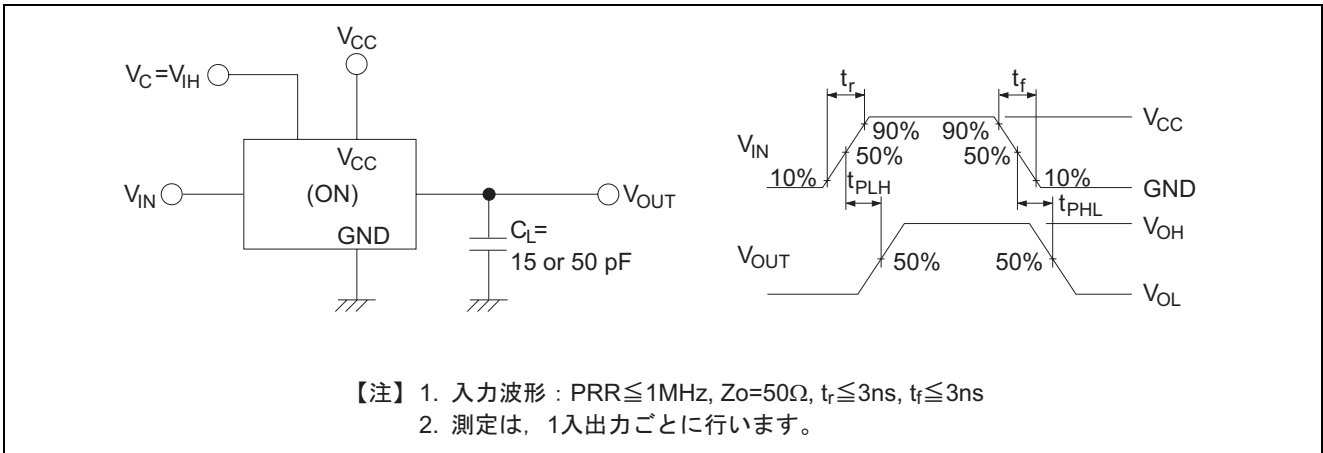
$V_{CC}$

$V_C=V_{IH}$

$V_{CC}$

(ON)

GND

$V_{IN}$

$V_{OUT}$

$C_L=$
15 or 50 pF

$t_r$

$t_f$

$V_{IN}$

10%

50%

90%

90%

50%

10%

$V_{CC}$

GND

$t_{PLH}$

$t_{PHL}$

$V_{OH}$

$V_{OUT}$

50%

50%

$V_{OL}$

【注】1. 入力波形：PRR≦1MHz, Zo=50Ω, $t_r$≦3ns, $t_f$≦3ns
2. 測定は，1入出力ごとに行います。